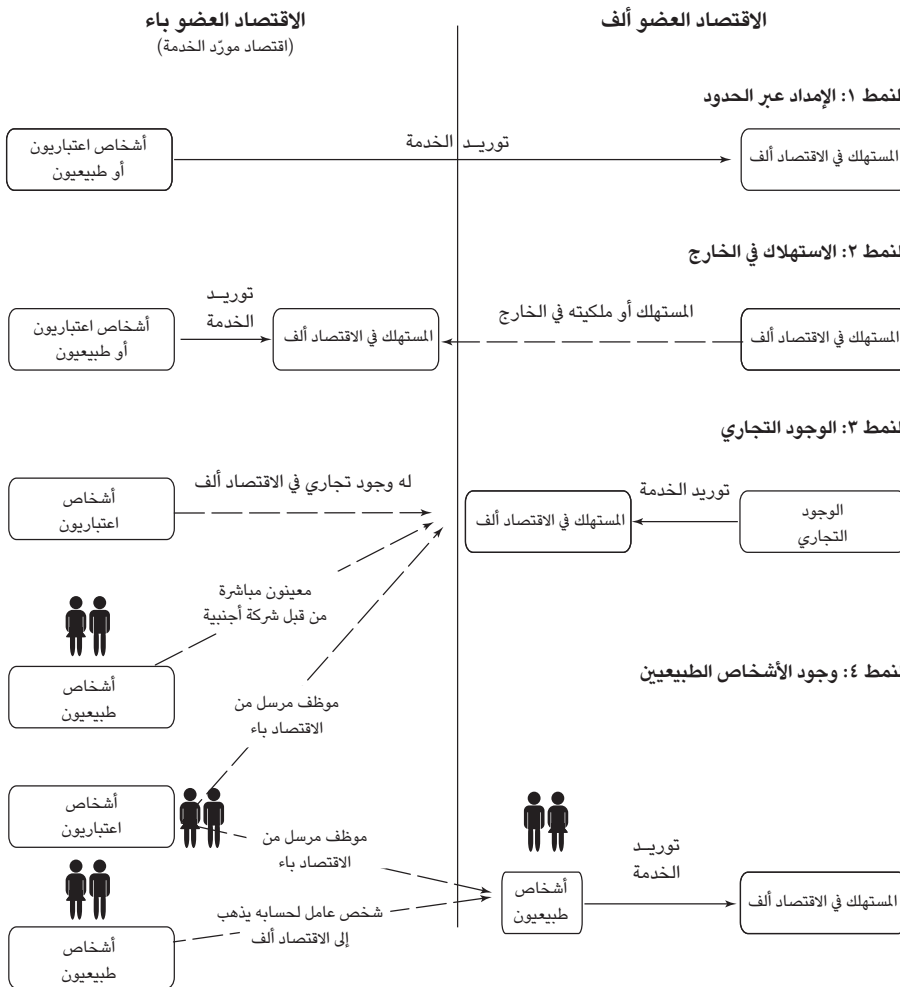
الاقتصاد العضو ألف

الاقتصاد العضو باء
(اقتصاد مورّد الخدمة)

النمط ١: الإمداد عبر الحدود

المستهلك في الاقتصاد ألف

توريد الخدمة

أشخاص اعتباريون أو طبيعيون

النمط ٢: الاستهلاك في الخارج

المستهلك في الاقتصاد ألف

المستهلك أو ملكيته في الخارج

المستهلك في الاقتصاد ألف

توريد الخدمة

أشخاص اعتباريون أو طبيعيون

النمط ٣: الوجود التجاري

الوجود التجاري

توريد الخدمة

المستهلك في الاقتصاد ألف

له وجود تجاري في الاقتصاد ألف

أشخاص اعتباريون

معينون مباشرة من قبل شركة أجنبية

أشخاص طبيعيون

النمط ٤: وجود الأشخاص الطبيعيين

موظف مرسل من الاقتصاد باء

أشخاص اعتباريون

موظف مرسل من الاقتصاد باء

شخص عامل لحسابه يذهب إلى الاقتصاد ألف

أشخاص طبيعيون

أشخاص طبيعيون

توريد الخدمة

المستهلك في الاقتصاد ألف